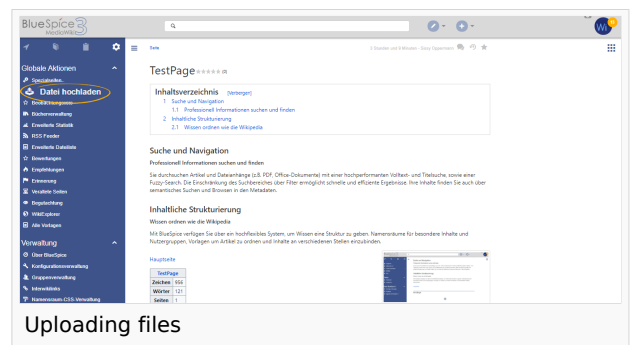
BlueSpice MediaWiki

Globale Aktionen
Spezialseiten
Datei hochladen
Beobachtungsliste
Bücherverwaltung
Erweiterte Statistik
RSS Feeder
Erweiterte Dateiliste
Bewertungen
Empfehlungen
Erinnerung
Verwaiste Seiten
Begutachtung
WikiExplorer
Alle Vorlagen

Verwaltung
Über BlueSpice
Konfigurationsverwaltung
Gruppenverwaltung
Interwikilinks
Namensraum-CSS-Verwaltung

Seite

TestPage (0)

Inhaltsverzeichnis [Verbergen]
1 Suche und Navigation
1.1 Professionell Informationen suchen und finden
2 Inhaltliche Strukturierung
2.1 Wissen ordnen wie die Wikipedia

Suche und Navigation
Professionell Informationen suchen und finden
Sie durchsuchen Artikel und Dateianhänge (z.B. PDF, Office-Dokumente) mit einer hochperformanten Volltext- und Titelsuche, sowie einer Fuzzy-Search. Die Einschränkung des Suchbereiches über Filter ermöglicht schnelle und effiziente Ergebnisse. Ihre Inhalte finden Sie auch über semantisches Suchen und Browsen in den Metadaten.

Inhaltliche Strukturierung
Wissen ordnen wie die Wikipedia
Mit BlueSpice verfügen Sie über ein hochflexibles System, um Wissen eine Struktur zu geben. Namensräume für besondere Inhalte und Nutzergruppen, Vorlagen um Artikel zu ordnen und Inhalte an verschiedenen Stellen einzubinden.

Hauptseite

| TestPage | |
|---|---|
| Zeichen | 956 |
| Wörter | 121 |
| Seiten | 1 |

Uploading files